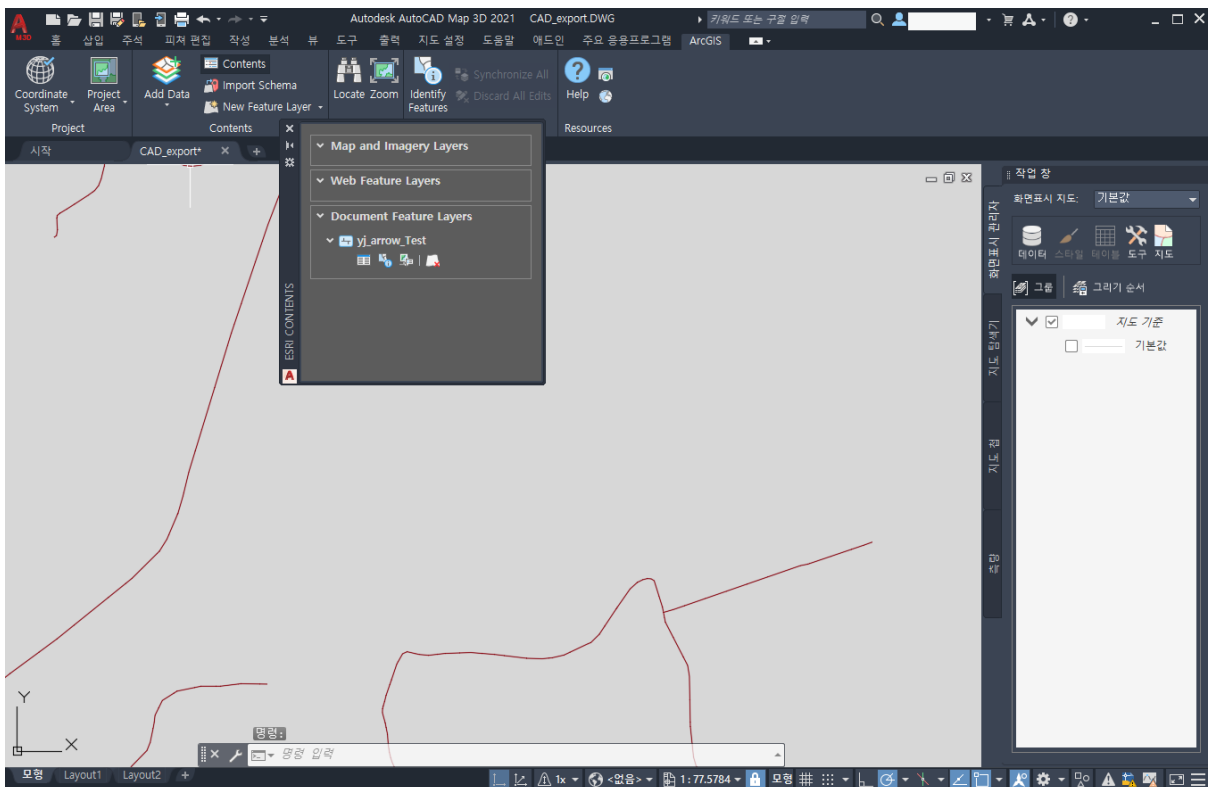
M3D

Autodesk AutoCAD Map 3D 2021 CAD_export.DWG

키워드 또는 구절 입력

홈 삽입 주석 피쳐 편집 작성 분석 뷰 도구 출력 지도 설정 도움말 애드인 주요 응용프로그램 ArcGIS

Coordinate System
Project Area
Project

Add Data
Contents
Import Schema
New Feature Layer
Contents

Locate Zoom
Identify Features
Synchronize All
Discard All Edits

Help
Resources

시작
CAD_export*

ESRI CONTENTS

Map and Imagery Layers
Web Feature Layers
Document Feature Layers
yj_arrow_Test

작업 창
화면표시 지도: 기본값
데이터 스타일 테이블 도구 지도
그룹 그리기 순서
지도 기준
기본값

화면표시 관리자
지도 탐색기
지도 뷰
출력

Y
X

명령:
명령 입력

모형 Layout1 Layout2

1x <없음> 1 : 77.5784 모형